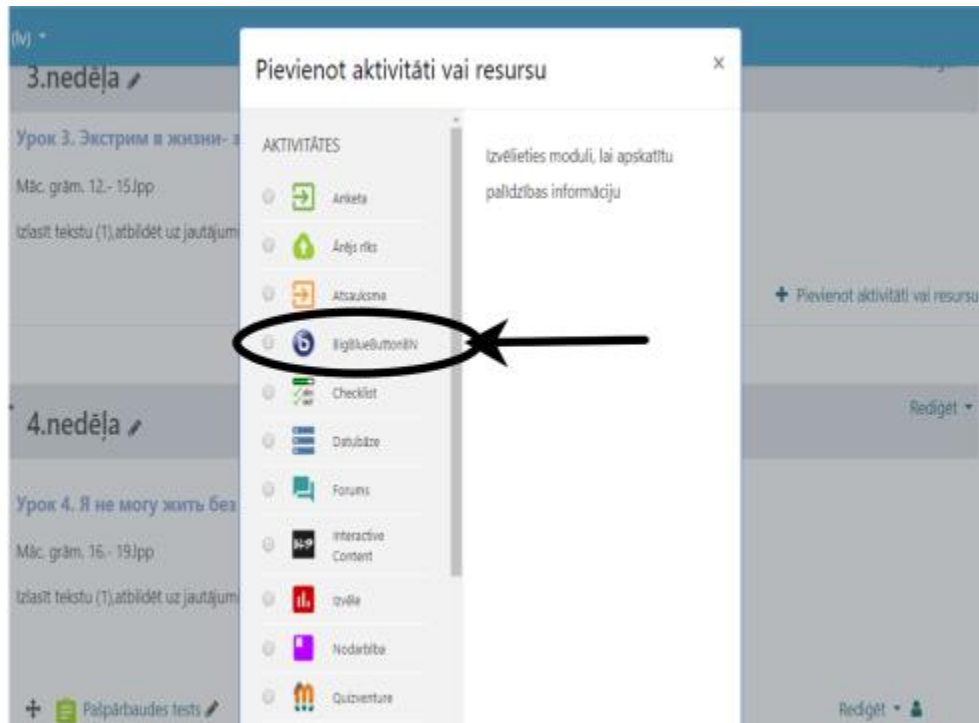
(lv)

3.nedēļa

Урок 3. Экстрим в жизни-

Māc. grām. 12.- 15.lpp

Izlasīt tekstu (1),atbildēt uz jautājum

+ Pievienot aktivitāti vai resursu

4.nedēļa

Rediģēt

Урок 4. Я не могу жить без

Māc. grām. 16.- 19.lpp

Izlasīt tekstu (1),atbildēt uz jautājum

+ Paļpārbaudes tests

Rediģēt

Pievienot aktivitāti vai resursu

×

AKTIVITĀTES

Anketa

Ārējs rīks

Atsauksme

BigBlueButtonBN

Checklist

Datubāze

Forums

Interactive Content

Izvēle

Nodarbība

Quizventure

Izvēlieties moduli, lai apskatītu palīdzības informāciju